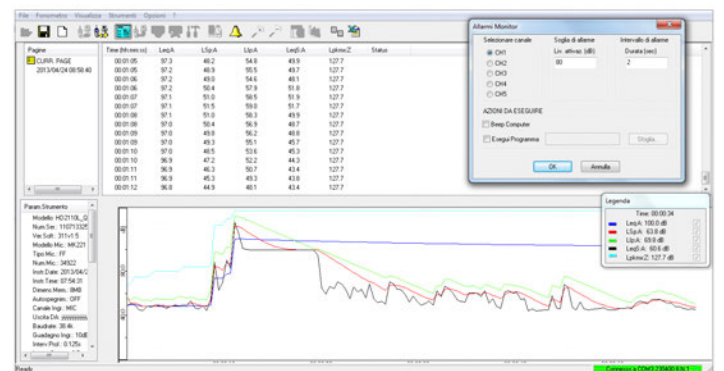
File Fonometro Visualizza Strumenti Opzioni ?

Pagine
CURR. PAGE
2013/04/24 08:50:40

| Time (hh:mm:ss) | LeqA | LSp:A | LIp:A | LeqS:A | Lpkmx:Z | Status |
|---|---|---|---|---|---|---|
| 00:01:05 | 97.3 | 48.2 | 54.8 | 49.9 | 127.7 | |
| 00:01:05 | 97.2 | 46.9 | 55.5 | 49.7 | 127.7 | |
| 00:01:06 | 97.2 | 49.0 | 54.6 | 48.1 | 127.7 | |
| 00:01:06 | 97.2 | 50.4 | 57.9 | 51.8 | 127.7 | |
| 00:01:07 | 97.1 | 51.0 | 58.5 | 51.9 | 127.7 | |
| 00:01:07 | 97.1 | 51.5 | 59.0 | 51.7 | 127.7 | |
| 00:01:08 | 97.1 | 51.0 | 58.3 | 49.9 | 127.7 | |
| 00:01:08 | 97.0 | 50.4 | 56.9 | 48.7 | 127.7 | |
| 00:01:09 | 97.0 | 49.8 | 56.2 | 48.8 | 127.7 | |
| 00:01:09 | 97.0 | 49.3 | 55.1 | 45.7 | 127.7 | |
| 00:01:10 | 97.0 | 48.5 | 53.6 | 45.3 | 127.7 | |
| 00:01:10 | 96.9 | 47.2 | 52.2 | 44.3 | 127.7 | |
| 00:01:11 | 96.9 | 46.3 | 50.7 | 43.4 | 127.7 | |
| 00:01:11 | 96.9 | 45.3 | 49.3 | 43.8 | 127.7 | |
| 00:01:12 | 96.8 | 44.9 | 48.1 | 43.4 | 127.7 | |

Allarmi Monitor
Selezionare canale
CH1
CH2
CH3
CH4
CH5
Soglia di allarme
Liv. attivaz. (dB)
80
Intervallo di allarme
Durata (sec)
2
AZIONI DA ESEGUIRE
Beep Computer
Esegui Programma
Sfoglia...
OK
Annulla

Param.Strumento
Modello: HD2110L_G
Num.Ser.: 110713325
Ver.Soft.: 311v1.5
Modello Mic.: MK221
Tipo Mic.: FF
Num.Mic.: 34922
Inizi.Date: 2013/04/2
Inizi.Time: 07:54:31
Dinamic.Mem.: 8MB
Autoprogram.: OFF
Canale Ingr.: MIC
Uscita Dis.: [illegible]
Baudrate: 38.4k
Guadagno Ingr.: 10dB
Interv.Prof.: 0.125s

Legenda
Time: 00:00:34
LeqA: 100.0 dB
LSp:A: 63.8 dB
LIp:A: 69.8 dB
LeqS:A: 60.6 dB
Lpkmx:Z: 127.7 dB

dB

Ready
Connesso a COM3 2.30400 8 N 1